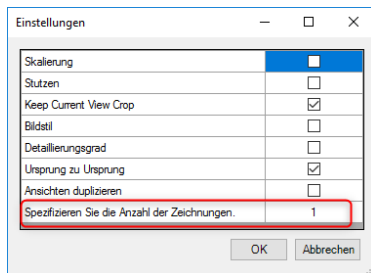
Einstellungen

| | |
|---|---|
| Skalierung | ☐ |
| Stutzen | ☐ |
| Keep Current View Crop | ☑ |
| Bildstil | ☐ |
| Detaillierungsgrad | ☐ |
| Ursprung zu Ursprung | ☑ |
| Ansichten duplizieren | ☐ |
| Spezifizieren Sie die Anzahl der Zeichnungen. | 1 |

OK
Abbrechen